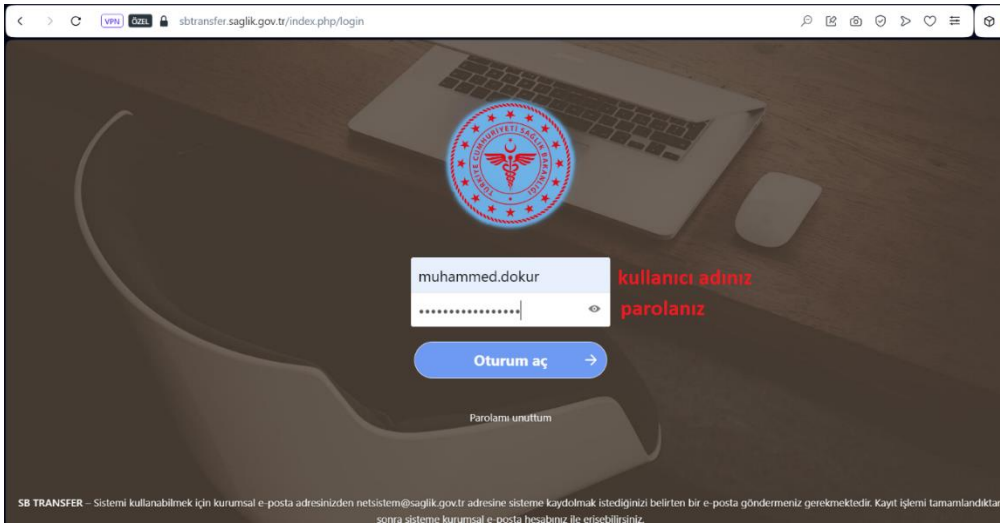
VPN ÖZEL sbtransfer.saglik.gov.tr/index.php/login

TÜRKİYE CUMHURİYETİ SAĞLIK BAKANLIĞI

muhammed.dokur
kullanıcı adınız

•••••••••••••••••
parolanız

Oturum aç

Parolamı unuttum

SB TRANSFER – Sistemi kullanabilmek için kurumsal e-posta adresinizden netsistem@saglik.gov.tr adresine sisteme kaydolmak istediğinizi belirten bir e-posta göndermeniz gerekmektedir. Kayıt işlemi tamamlandıktan sonra sisteme kurumsal e-posta hesabınız ile erişebilirsiniz.